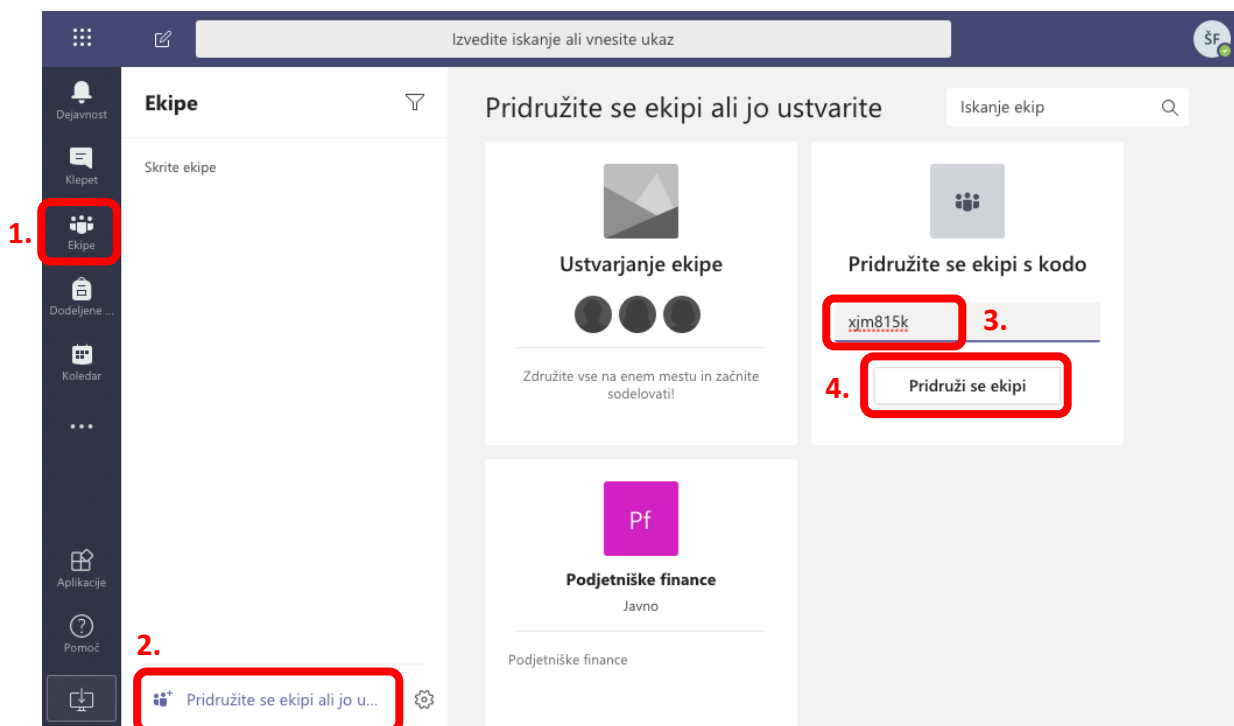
Izvedite iskanje ali vnesite ukaz

ŠF

Dejavnost

Klepet

1.

Ekipe

Dodeljene ...

Koledar

...

Aplikacije

Pomoč

Ekipe

Skrite ekipe

2.

Pridružite se ekipi ali jo u...

Pridružite se ekipi ali jo ustvarite

Iskanje ekip

Ustvarjanje ekipe

Združite vse na enem mestu in začnite sodelovati!

Pridružite se ekipi s kodo

xjm815k

3.

4.

Pridruži se ekipi

Pf

Podjetniške finance

Javno

Podjetniške finance